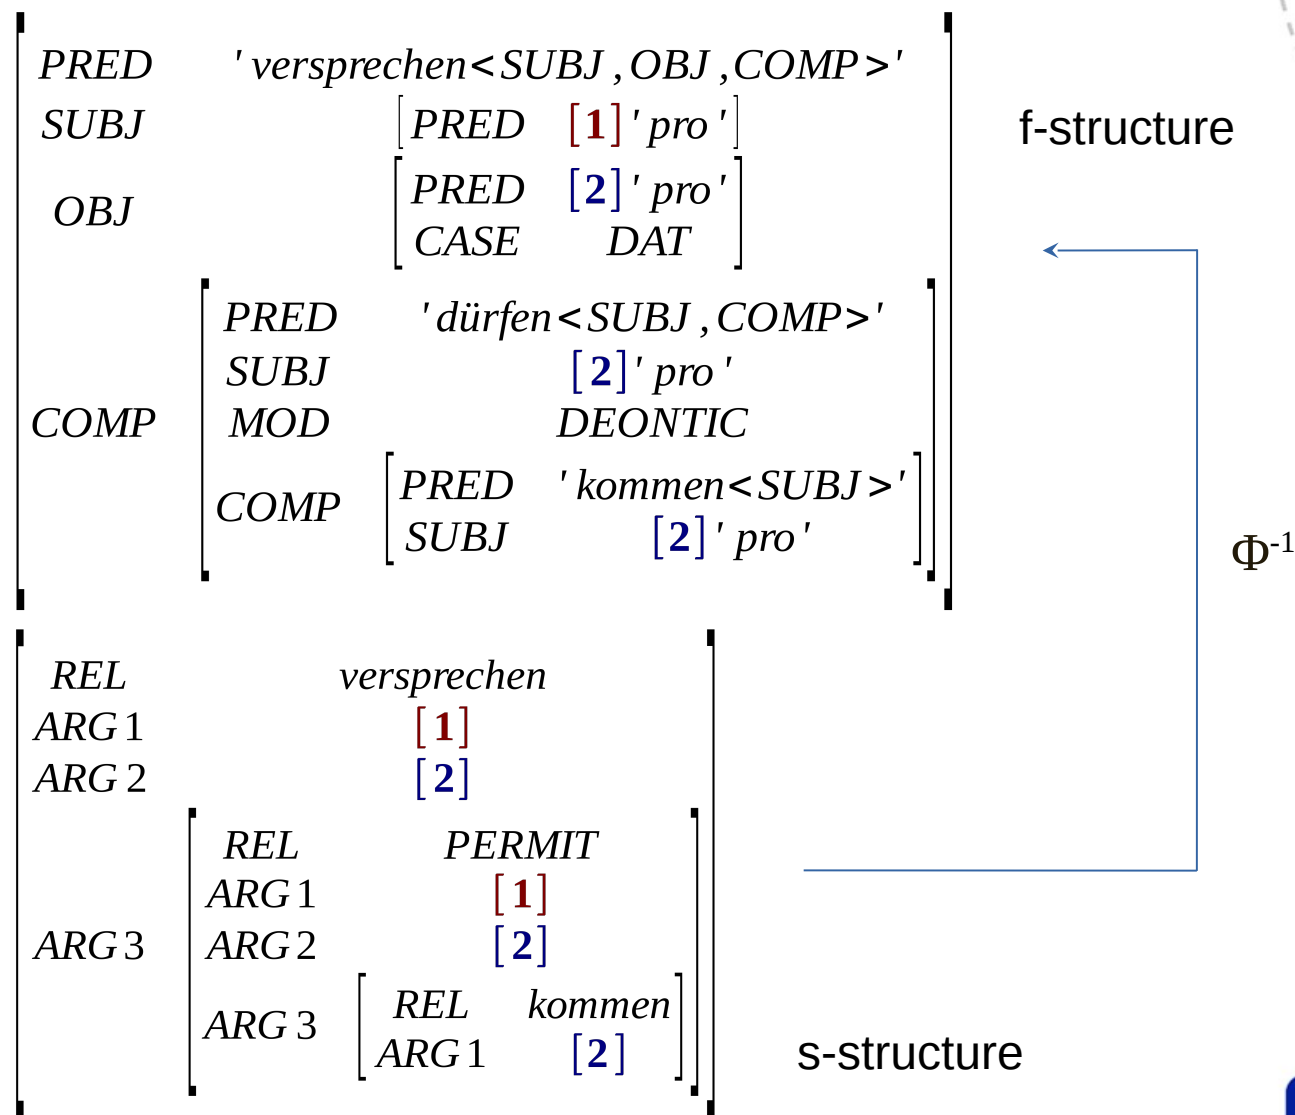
PRED 'versprechen<SUBJ, OBJ, COMP>'
SUBJ [PRED [1] 'pro']
OBJ [PRED [2] 'pro' / CASE DAT]
COMP [PRED 'dürfen<SUBJ, COMP>' / SUBJ [2] 'pro' / MOD DEONTIC / COMP [PRED 'kommen<SUBJ>' / SUBJ [2] 'pro']]

f-structure

$\Phi^{-1}$

REL versprechen
ARG1 [1]
ARG2 [2]
ARG3 [REL PERMIT / ARG1 [1] / ARG2 [2] / ARG3 [REL kommen / ARG1 [2]]]

s-structure